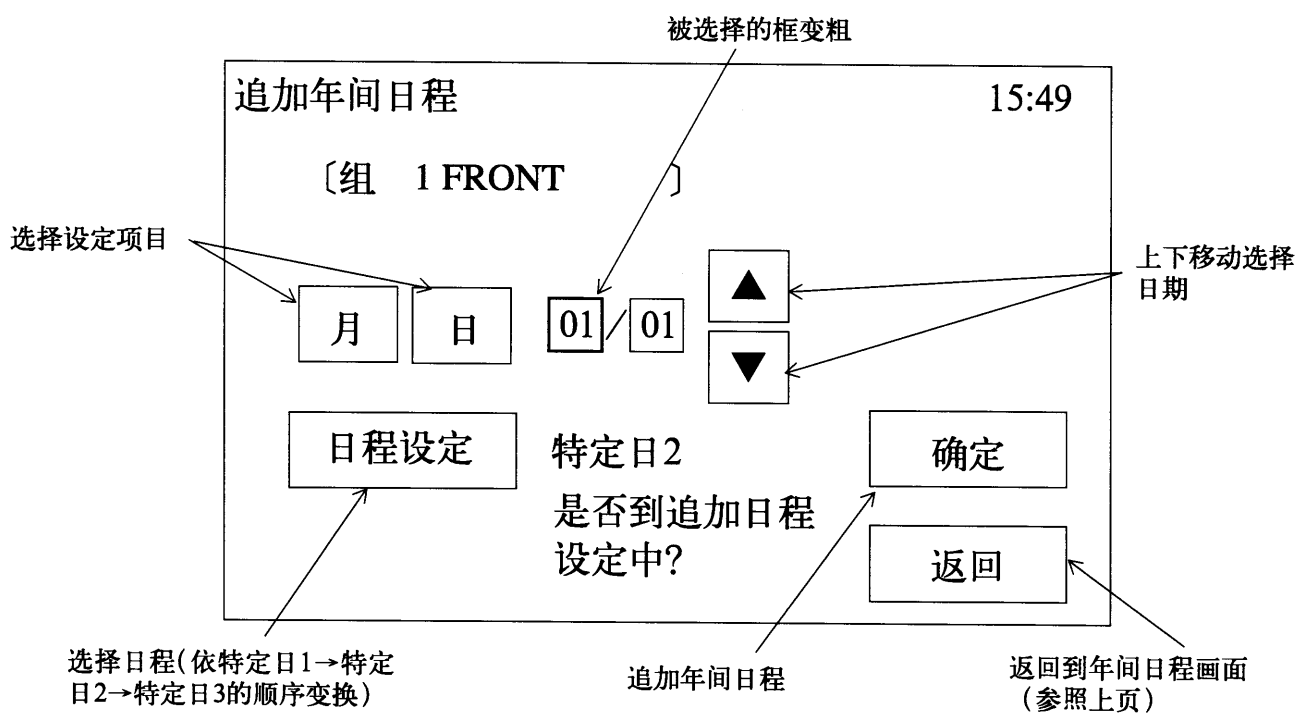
被选择的框变粗

追加年间日程

15:49

〔组 1 FRONT 〕

选择设定项目

月

日

01 / 01

▲

▼

上下移动选择日期

日程设定

特定日2

是否到追加日程设定中?

确定

返回

选择日程(依特定日1→特定日2→特定日3的顺序变换)

追加年间日程

返回到年间日程画面(参照上页)